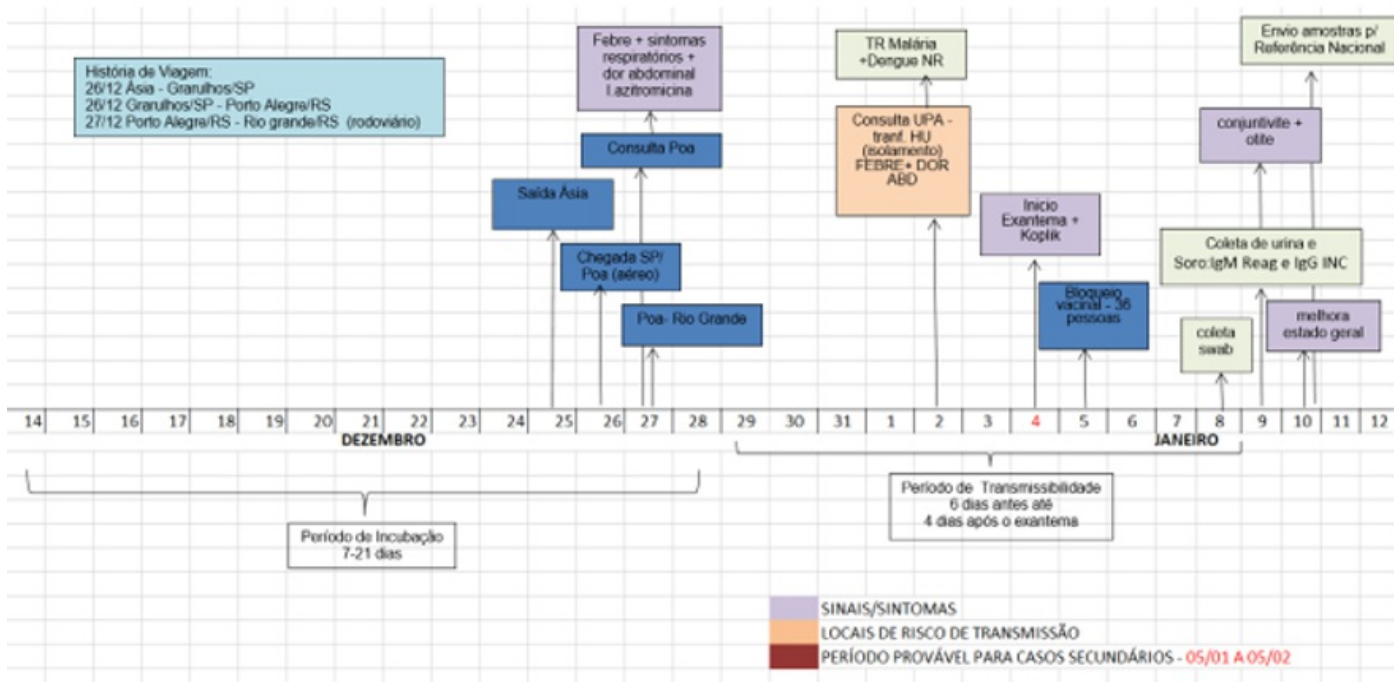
História de Viagem:
26/12 Ásia - Grarulhos/SP
26/12 Grarulhos/SP - Porto Alegre/RS
27/12 Porto Alegre/RS - Rio grande/RS (rodoviário)

Febre + sintomas respiratórios + dor abdominal I.azitromicina

Consulta Poa

Saída Ásia

Chegada SP/ Poa (aéreo)

Poa- Rio Grande

TR Malária +Dengue NR

Consulta UPA - tranf. HU (isolamento) FEBRE+ DOR ABD

Inicio Exantema + Koplik

Bloqueio vacinal - 36 pessoas

Envio amostras p/ Referência Nacional

conjuntivite + otite

Coleta de urina e Soro:IgM Reag e IgG INC

coleta swab

melhora estado geral

| 14 | 15 | 16 | 17 | 18 | 19 | 20 | 21 | 22 | 23 | 24 | 25 | 26 | 27 | 28 | 29 | 30 | 31 | 1 | 2 | 3 | 4 | 5 | 6 | 7 | 8 | 9 | 10 | 11 | 12 |
|---|---|---|---|---|---|---|---|---|---|---|---|---|---|---|---|---|---|---|---|---|---|---|---|---|---|---|---|---|---|

DEZEMBRO

JANEIRO

Período de Incubação
7-21 dias

Período de Transmissibilidade
6 dias antes até
4 dias após o exantema

SINAIS/SINTOMAS
LOCAIS DE RISCO DE TRANSMISSÃO
PERÍODO PROVÁVEL PARA CASOS SECUNDÁRIOS - 05/01 A 05/02